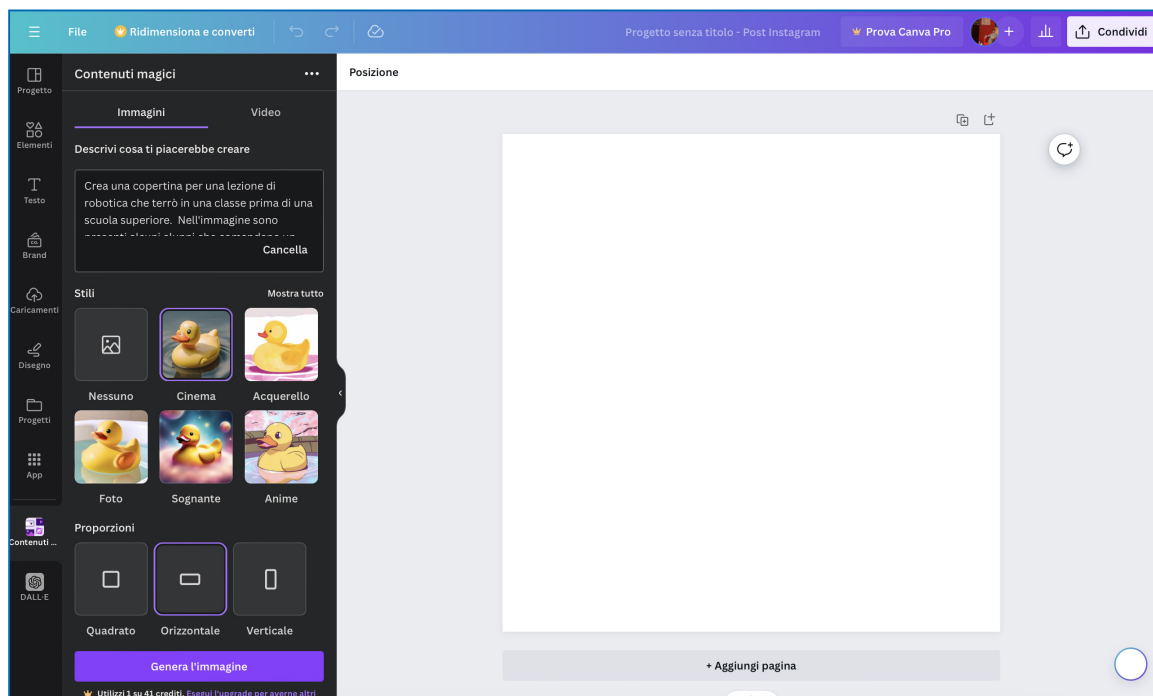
File Ridimensiona e converti

Progetto senza titolo - Post Instagram

Prova Canva Pro

Condividi

Progetto

Elementi

Testo

Brand

Caricamenti

Disegno

Progetti

App

Contenuti ...

DALL·E

Contenuti magici

Immagini

Video

Descrivi cosa ti piacerebbe creare

Crea una copertina per una lezione di robotica che terrò in una classe prima di una scuola superiore. Nell'immagine sono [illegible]

Cancella

Stili

Mostra tutto

Nessuno

Cinema

Acquerello

Foto

Sognante

Anime

Proporzioni

Quadrato

Orizzontale

Verticale

Genera l'immagine

Utilizzi 1 su 41 crediti. Esegui l'upgrade per averne altri

Posizione

+ Aggiungi pagina